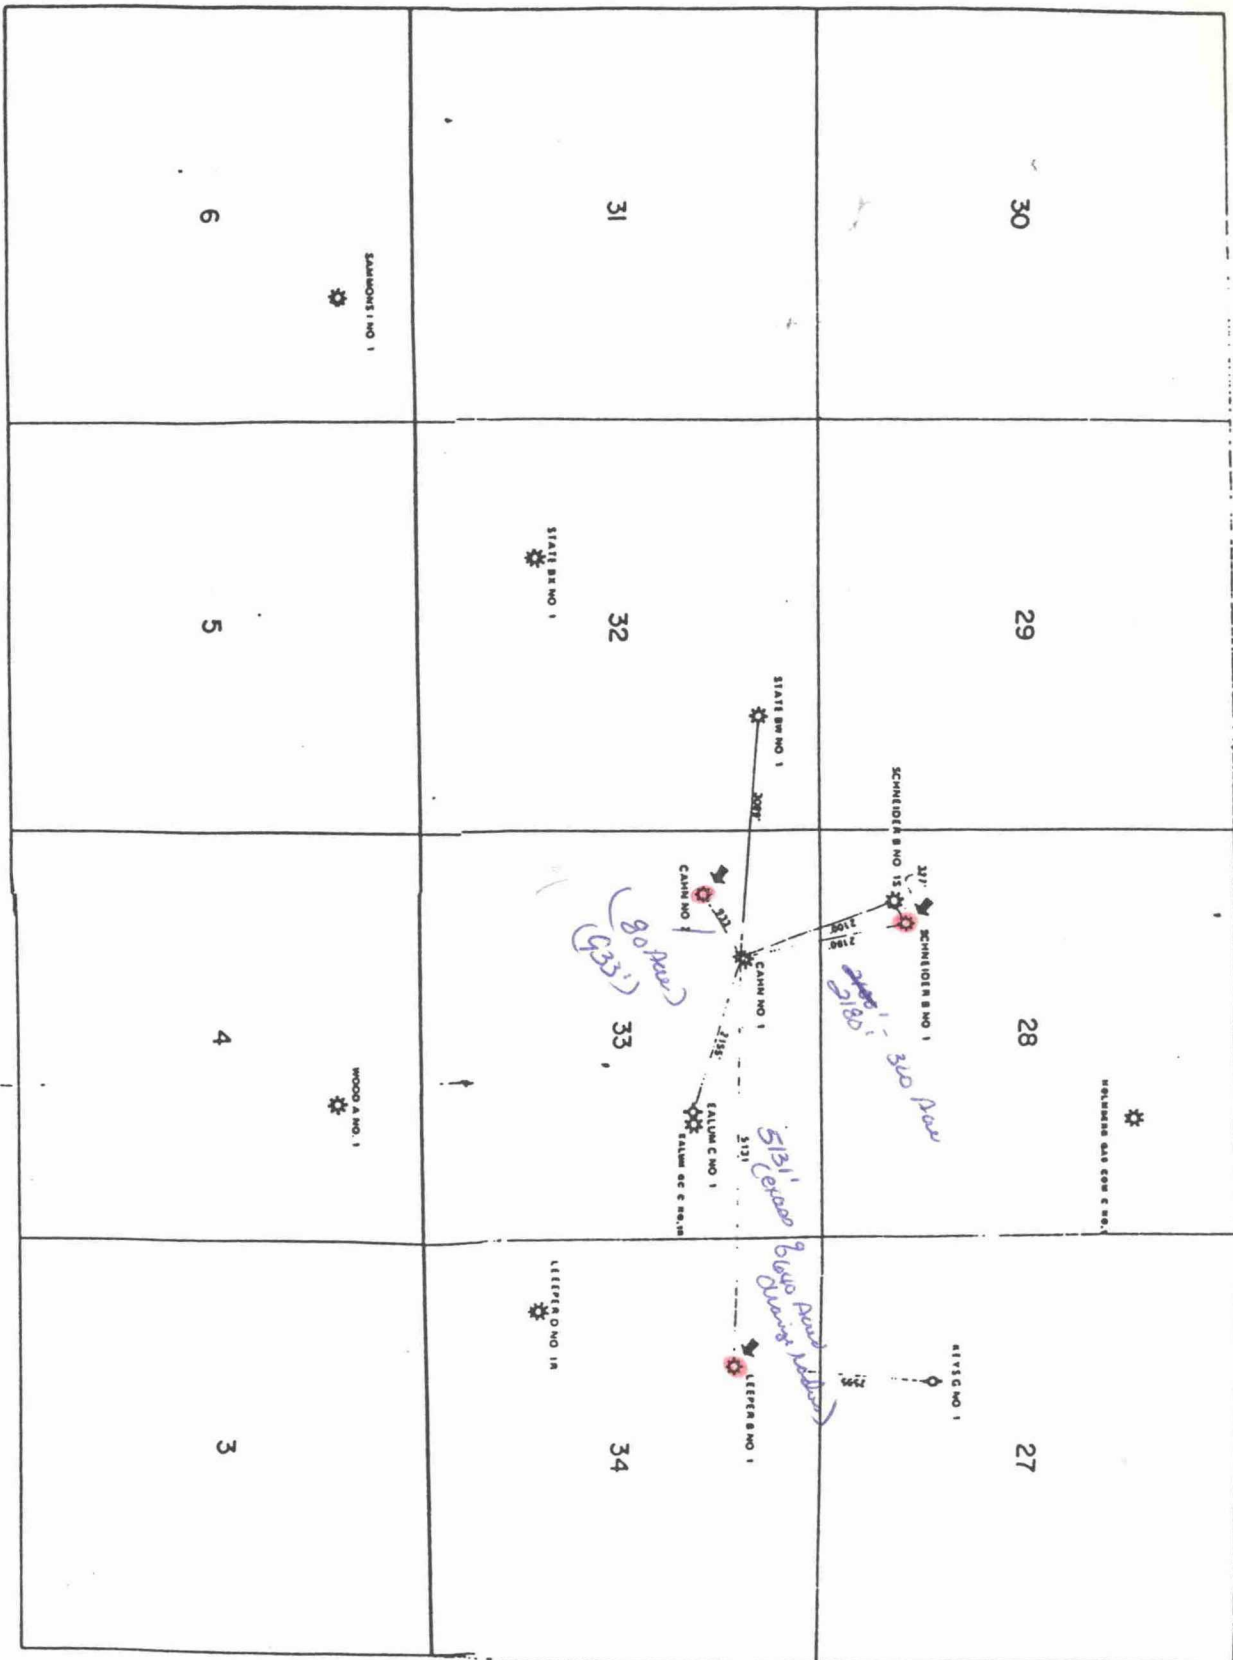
30

31

6

SAMMONS I NO 1

29

32

5

STATE BX NO 1

STATE BW NO 1

2089'

SCHNEIDER B NO 1S

327'

SCHNEIDER B NO 1

2106'

2180'

CAHN NO 1

922'

(80 Acre)

(933')

CAHN NO 1

28

33

4

WOOD A NO 1

2158'

EALUM C NO 1

EALUM GC C NO 1R

5131'

2180' - 320 Acre

5131' (Cexaco 640 Acre) (Acreage Notice)

HOLMBERG GAS COM C NO 1

27

34

3

LEEPER O NO 1R

LEEPER B NO 1

KEYS G NO 1

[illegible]